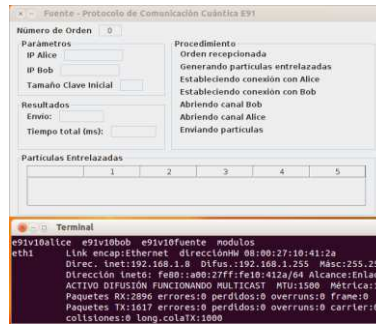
Fuente - Protocolo de Comunicación Cuántica E91

Número de Orden 0

Parámetros
IP Alice
IP Bob
Tamaño Clave Inicial

Procedimiento
Orden recepcionada
Generando partículas entrelazadas
Estableciendo conexión con Alice
Estableciendo conexión con Bob
Abriendo canal Bob
Abriendo canal Alice
Enviando partículas

Resultados
Envío:
Tiempo total (ms):

Partículas Entrelazadas

| 1 | 2 | 3 | 4 | 5 |
|---|---|---|---|---|
| | | | | |

Terminal

e91v10alice e91v10bob e91v10fuente modulos
eth1 Link encap:Ethernet direcciónHW 08:00:27:10:41:2a
Direc. inet:192.168.1.8 Difus.:192.168.1.255 Másc:255.2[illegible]
Dirección inet6: fe80::a00:27ff:fe10:412a/64 Alcance:Enla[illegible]
ACTIVO DIFUSIÓN FUNCIONANDO MULTICAST MTU:1500 Métrica:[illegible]
Paquetes RX:2896 errores:0 perdidos:0 overruns:0 frame:0
Paquetes TX:1617 errores:0 perdidos:0 overruns:0 carrier:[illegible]
colisiones:0 long.colaTX:1000